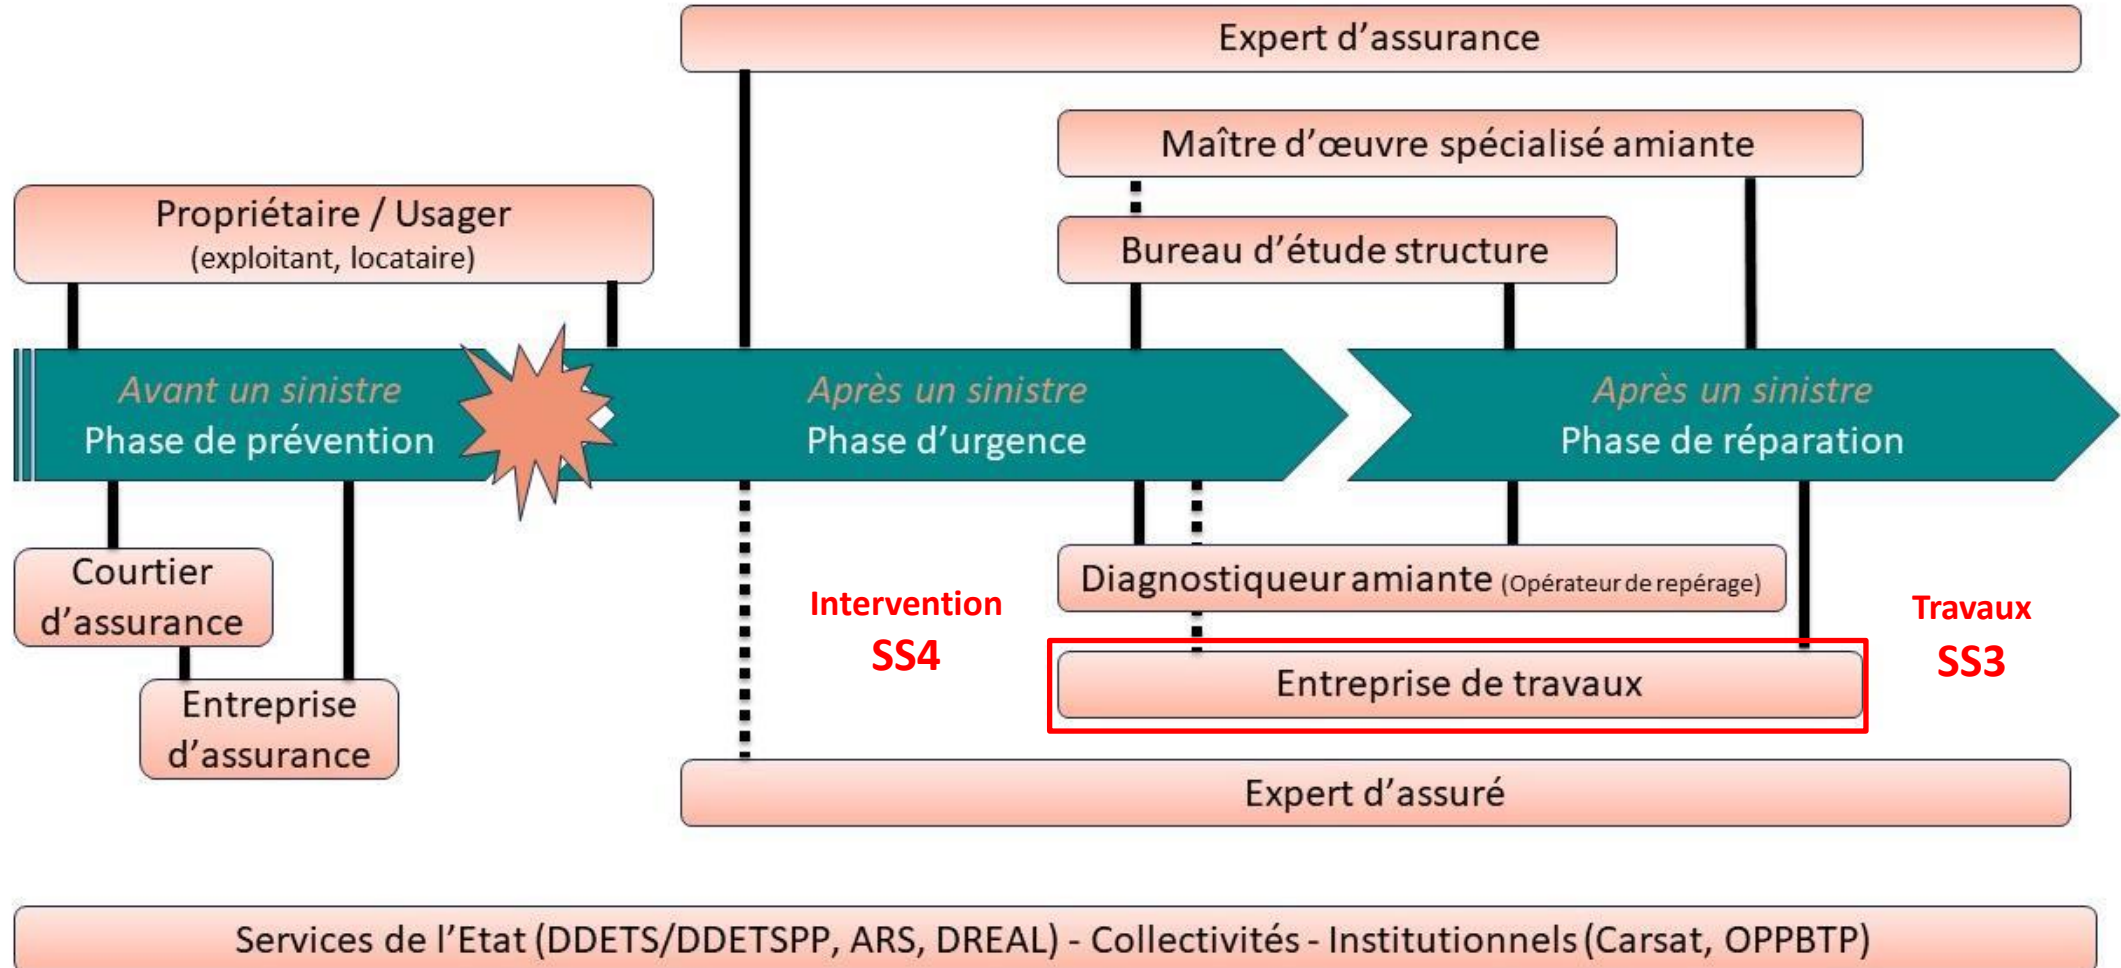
Expert d'assurance

Maître d'œuvre spécialisé amiante

Propriétaire / Usager
(exploitant, locataire)

Bureau d'étude structure

Avant un sinistre
Phase de prévention

Après un sinistre
Phase d'urgence

Après un sinistre
Phase de réparation

Courtier d'assurance

Entreprise d'assurance

Intervention
SS4

Diagnostiqueur amiante (Opérateur de repérage)

Travaux
SS3

Entreprise de travaux

Expert d'assuré

Services de l'Etat (DDETS/DDETSPP, ARS, DREAL) - Collectivités - Institutionnels (Carsat, OPPBTP)